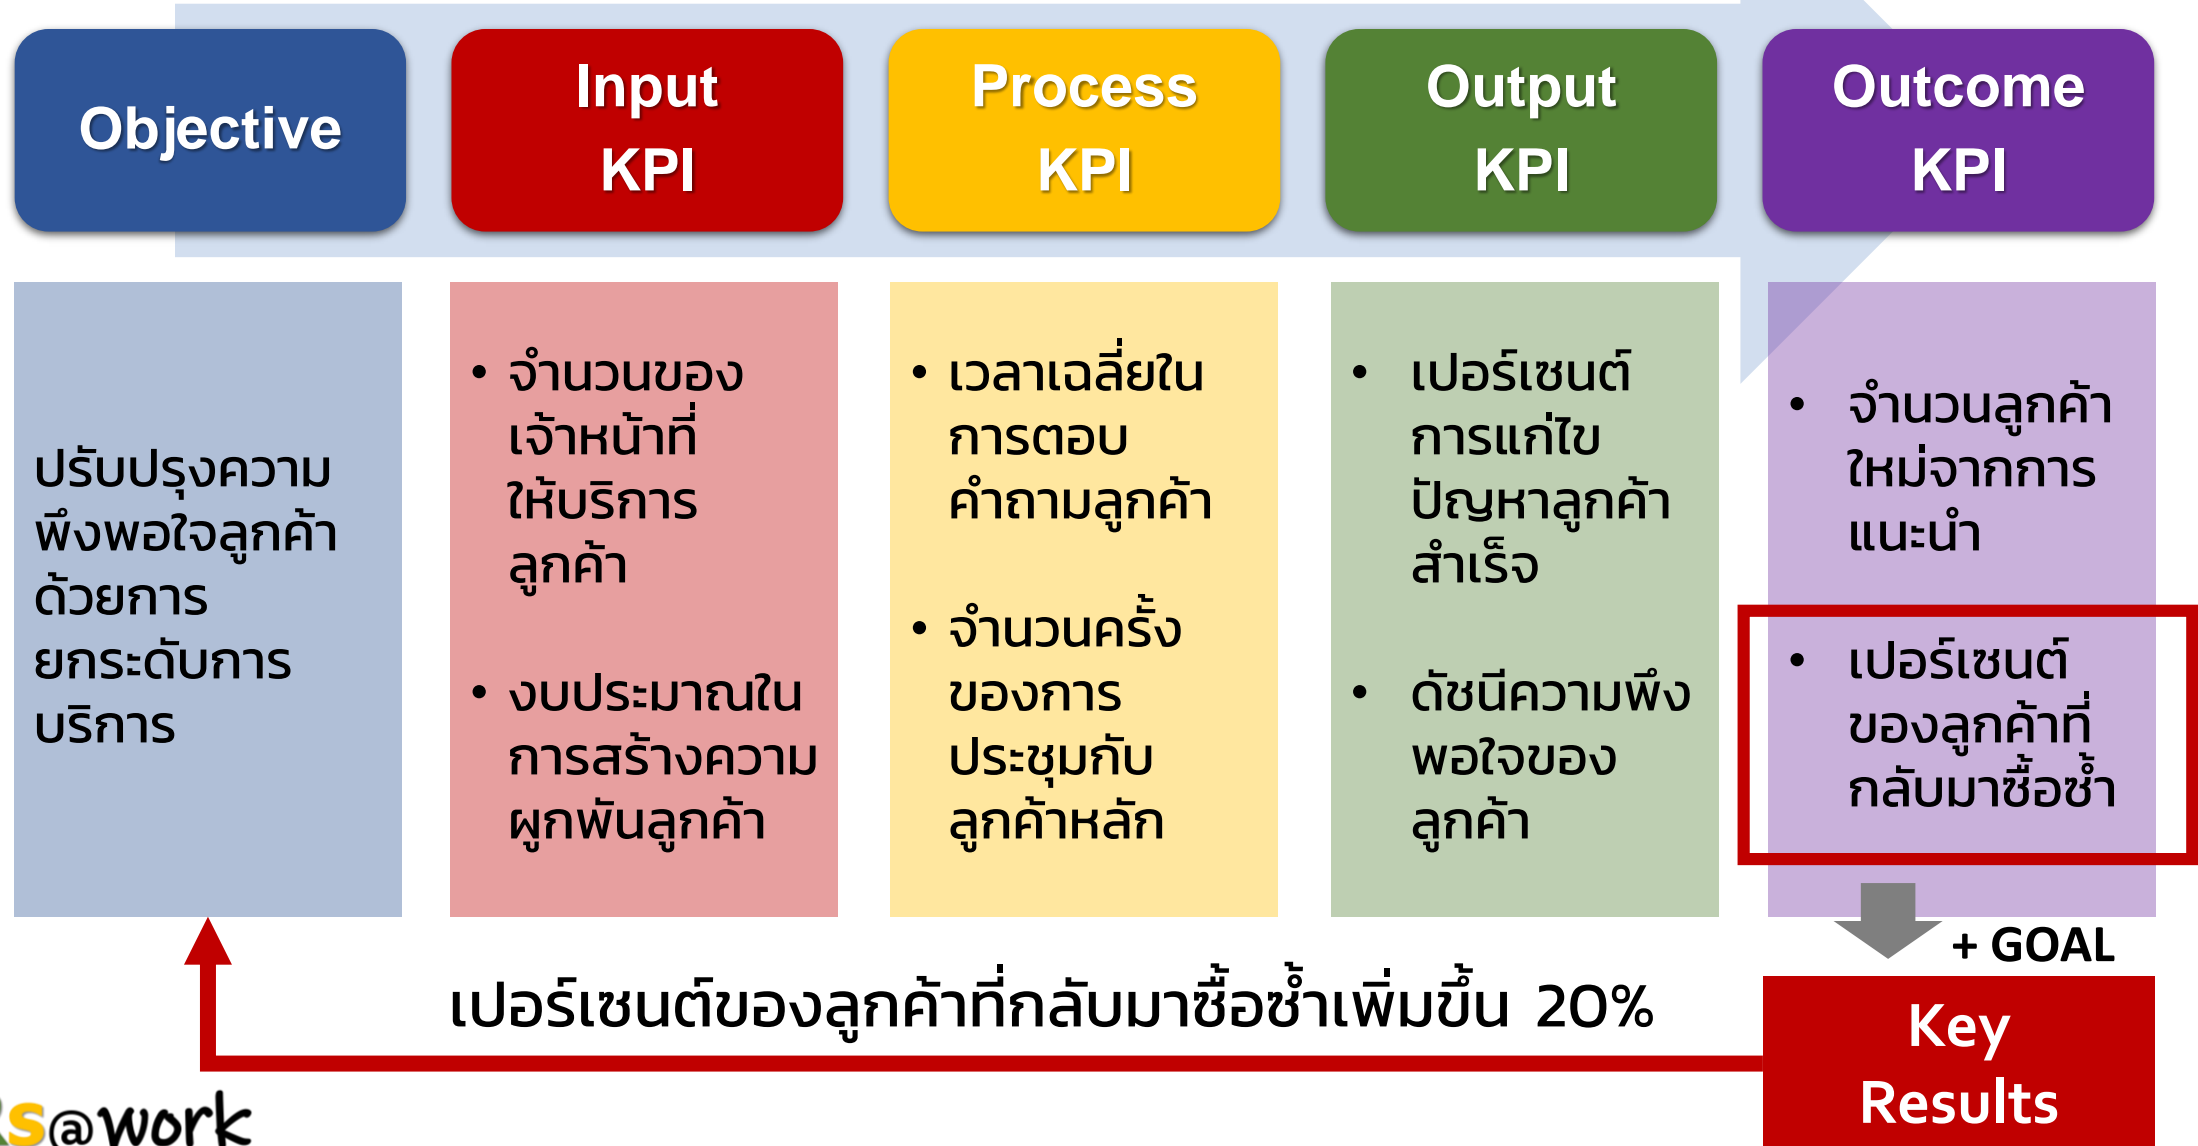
Objective

Input KPI

Process KPI

Output KPI

Outcome KPI

ปรับปรุงความพึงพอใจลูกค้าด้วยการยกระดับการบริการ

• จำนวนของเจ้าหน้าที่ให้บริการลูกค้า

• งบประมาณในการสร้างความผูกพันลูกค้า

• เวลาเฉลี่ยในการตอบคำถามลูกค้า

• จำนวนครั้งของการประชุมกับลูกค้าหลัก

• เปอร์เซนต์การแก้ไขปัญหาลูกค้าสำเร็จ

• ดัชนีความพึงพอใจของลูกค้า

• จำนวนลูกค้าใหม่จากการแนะนำ

• เปอร์เซนต์ของลูกค้าที่กลับมาซื้อซ้ำ

+ GOAL

เปอร์เซนต์ของลูกค้าที่กลับมาซื้อซ้ำเพิ่มขึ้น 20%

Key Results

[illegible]s@work